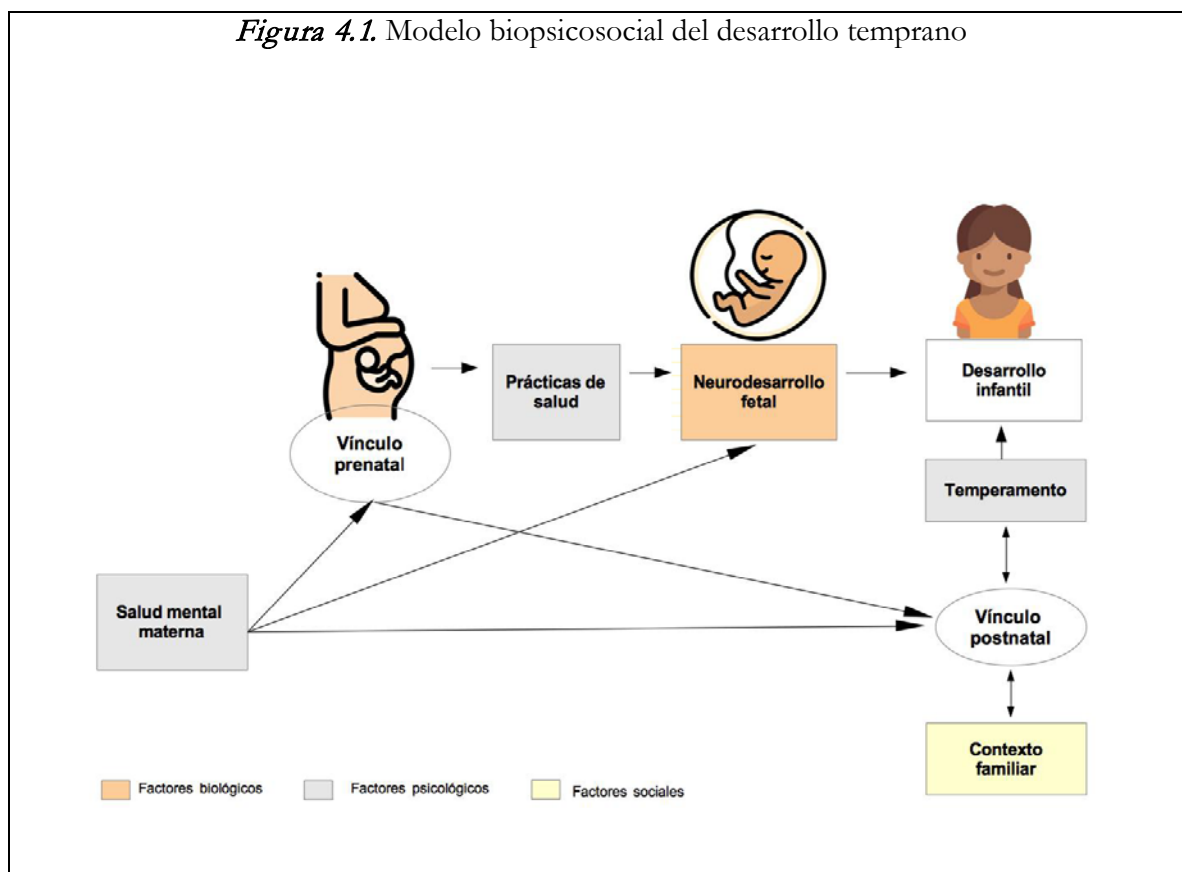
*Figura 4.1.* Modelo biopsicosocial del desarrollo temprano

Prácticas de salud

Neurodesarrollo fetal

Desarrollo infantil

Vínculo prenatal

Temperamento

Salud mental materna

Vínculo postnatal

Contexto familiar

Factores biológicos

Factores psicológicos

Factores sociales